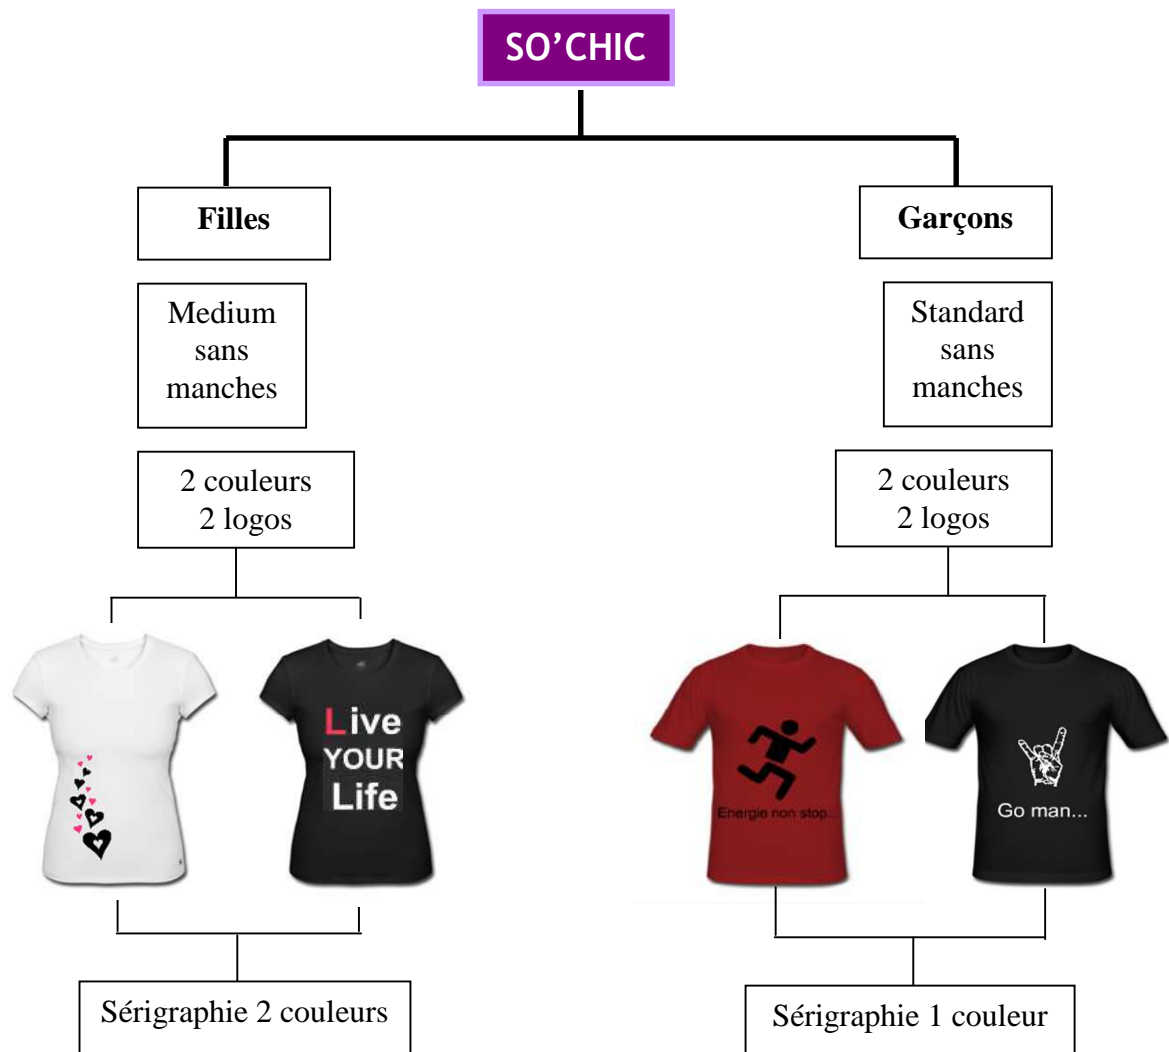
SO'CHIC

Filles

Medium sans manches

2 couleurs 2 logos

Live YOUR Life

Sérigraphie 2 couleurs

Garçons

Standard sans manches

2 couleurs 2 logos

Energie non stop...

Go man...

Sérigraphie 1 couleur